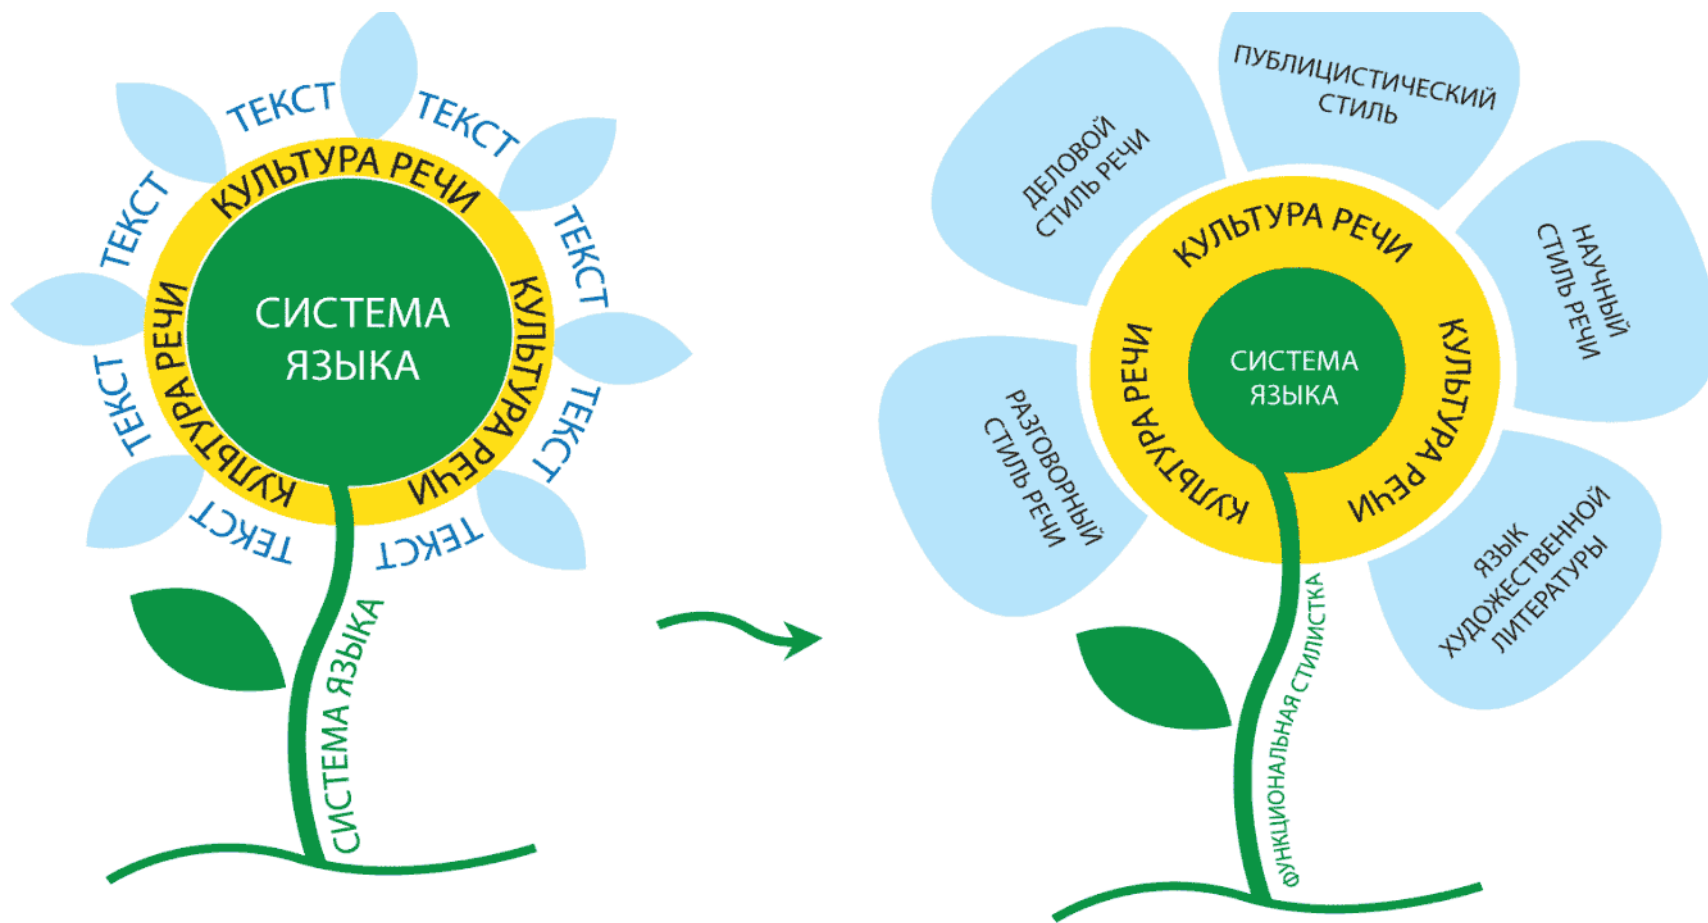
ТЕКСТ
ТЕКСТ
ТЕКСТ
ТЕКСТ
ТЕКСТ
ТЕКСТ
ТЕКСТ
ТЕКСТ
КУЛЬТУРА РЕЧИ
КУЛЬТУРА РЕЧИ
КУЛЬТУРА РЕЧИ
СИСТЕМА ЯЗЫКА
СИСТЕМА ЯЗЫКА

ПУБЛИЦИСТИЧЕСКИЙ СТИЛЬ
ДЕЛОВОЙ СТИЛЬ РЕЧИ
НАУЧНЫЙ СТИЛЬ РЕЧИ
РАЗГОВОРНЫЙ СТИЛЬ РЕЧИ
ЯЗЫК ХУДОЖЕСТВЕННОЙ ЛИТЕРАТУРЫ
КУЛЬТУРА РЕЧИ
КУЛЬТУРА РЕЧИ
КУЛЬТУРА РЕЧИ
СИСТЕМА ЯЗЫКА
ФУНКЦИОНАЛЬНАЯ СТИЛИСТИКА